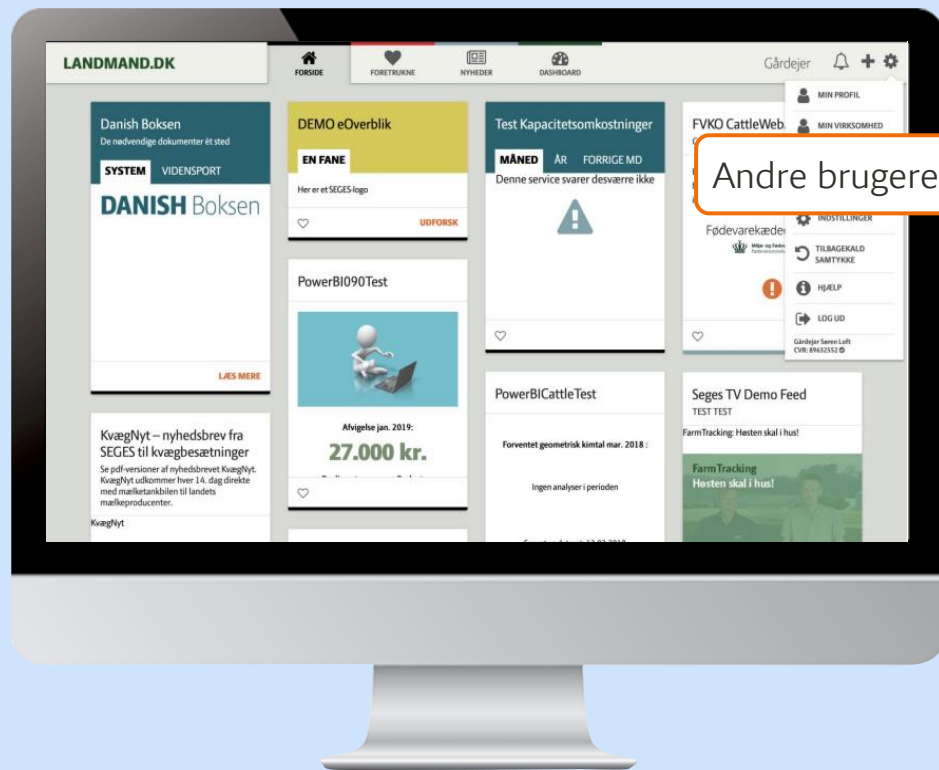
LANDMAND.DK

FORSIDE FORETRUKNE NYHEDER DASHBOARD

Gårdejer

MIN PROFIL

MIN VIRKSOMHED

Andre brugere

INDSTILLINGER

TILBAGEKALD SAMTYKKE

HJÆLP

LOG UD

Gårdejer Søren Loft
CVR: 89632552

Danish Boksen
De nødvendige dokumenter ét sted

SYSTEM VIDENSPORT

DANISH Boksen

LÆS MERE

DEMO eOverblik

EN FANE

Her er et SEGES-logo

UDFORSK

Test Kapacitetsomkostninger

MÅNED ÅR FORRIGE MD

Denne service svarer desværre ikke

FVKO CattleWeb

Fødevarekæde

PowerBI090Test

Afvigelse jan. 2019:

27.000 kr.

KvægNyt – nyhedsbrev fra SEGES til kvægbesætninger

Se pdf-versioner af nyhedsbrevet KvægNyt. KvægNyt udkommer hver 14. dag direkte med mælketankbilen til landets mælkeproducenter.

KvægNyt

PowerBICattleTest

Forventet geometrisk kimtal mar. 2018 :

Ingen analyser i perioden

Seges TV Demo Feed
TEST TEST

FarmTracking: Høsten skal i hus!

FarmTracking
Høsten skal i hus!